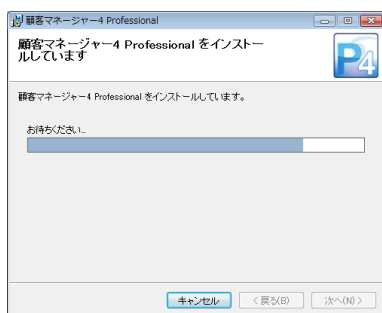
顧客マネージャー4 Professional

顧客マネージャー4 Professional をインストールしています

P4

顧客マネージャー4 Professional をインストールしています。

お待ちください...

キャンセル
< 戻る(B)
次へ(N) >